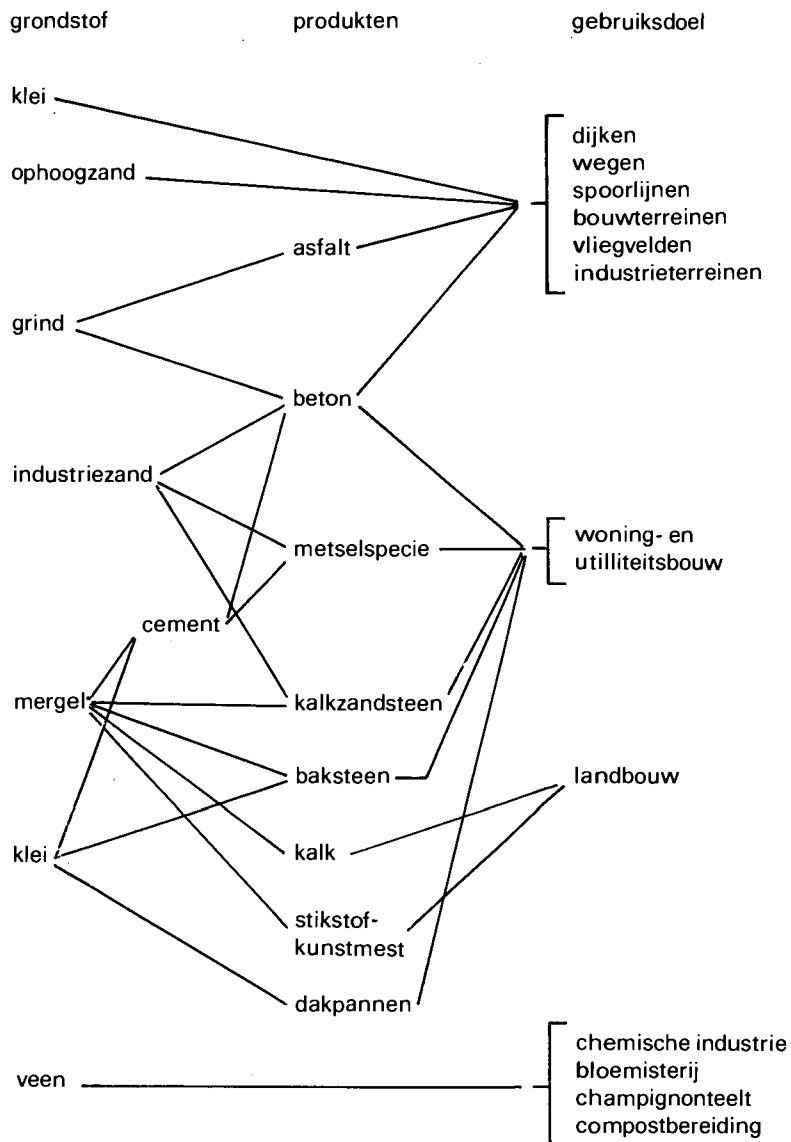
grondstof

produkten

gebruiksdoel

klei

ophoogzand

dijken
wegen
spoorlijnen
bouwterreinen
vliegvelden
industrieterreinen

asfalt

grind

beton

industriezand

metselspecie

woning- en utilliteitsbouw

cement

mergel

kalkzandsteen

baksteen

landbouw

klei

kalk

stikstofkunstmest

dakpannen

veen

chemische industrie
bloemisterij
champignonteelt
compostbereiding